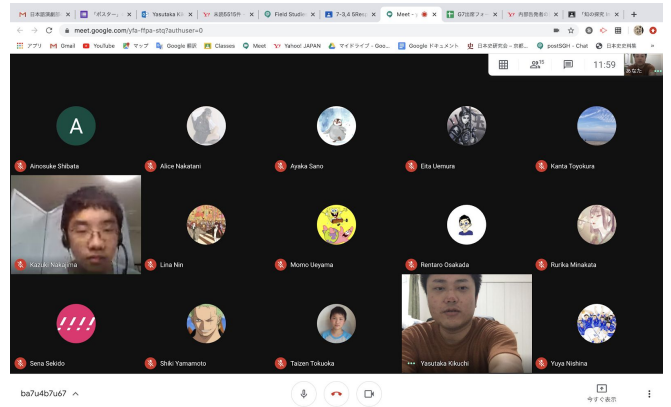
日本語演劇 | 『ポスター』 | Yasutaka Ki | 永源SS1件 | Field Studie | 7-3,4 SRe | Meet - | G7法務フォ | 内部告発者の | 『旬の研究』

meet.google.com/yfa-ffpa-stq?authuser=0

アプリ Gmail YouTube マップ Google 翻訳 Classes Meet Yahoo! JAPAN マイドライブ - Goo... Google ドキュメント 日本史研究会 – 京都... postSQH - Chat 日本史資料集

11:59

あなた

A

Ainosuke Shibata

Alice Nakatani

Ayaka Sano

Eita Uemura

Kanta Toyokura

Kazuki Nakajima

Lina Nin

Momo Ueyama

Rentaro Osakada

Rurika Minakata

!!!!

Sena Sekido

Shiki Yamamoto

Taizen Tokuoka

Yasutaka Kikuchi

Yuya Nishina

ba7u4b7u67

今すぐ表示